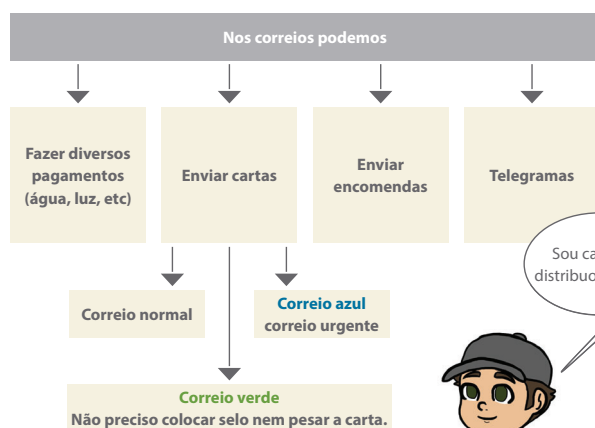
Nos correios podemos

Fazer diversos pagamentos (água, luz, etc)

Enviar cartas

Enviar encomendas

Telegramas

Correio normal

Correio azul
correio urgente

Correio verde
Não preciso colocar selo nem pesar a carta.

Sou ca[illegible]
distribu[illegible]